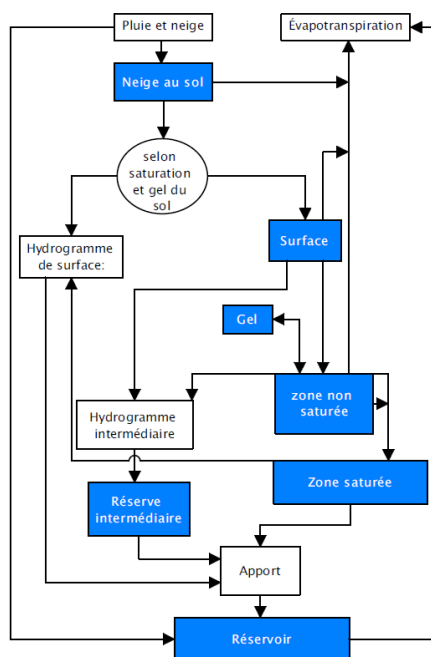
Pluie et neige

Évapotranspiration

Neige au sol

selon saturation et gel du sol

Hydrogramme de surface:

Surface

Gel

zone non saturée

Hydrogramme intermédiaire

Zone saturée

Réserve intermédiaire

Apport

Réservoir